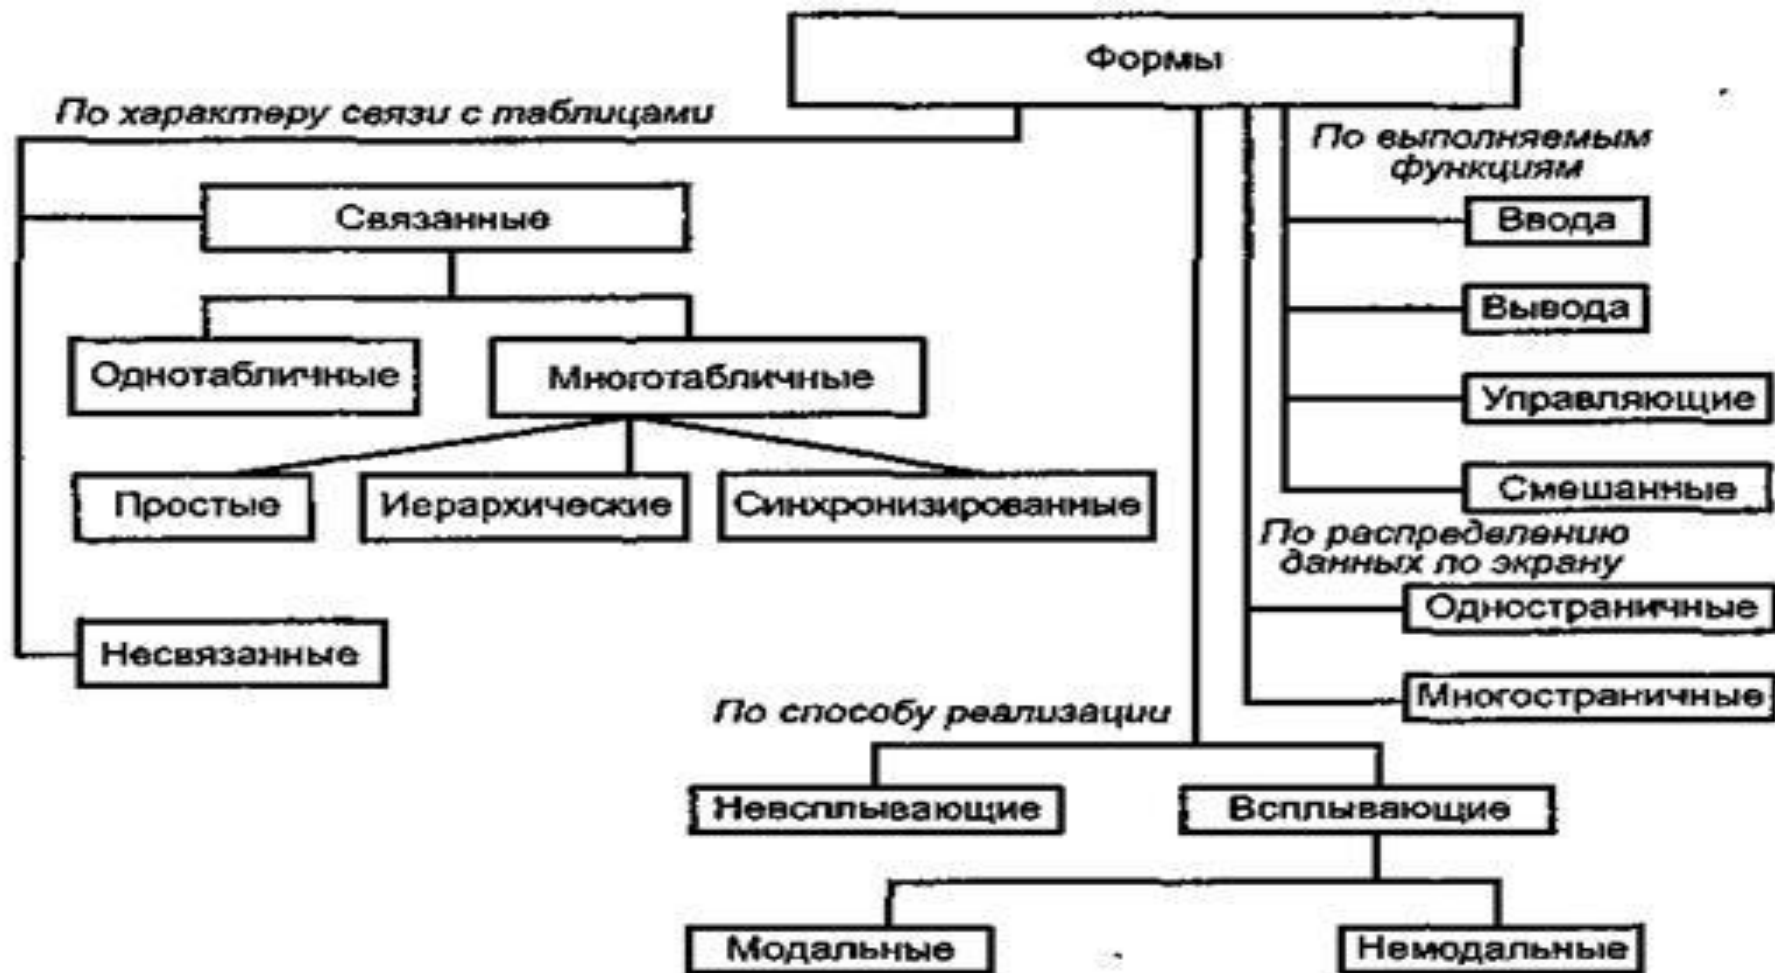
Формы

По характеру связи с таблицами

Связанные

Однотабличные

Многотабличные

Простые

Иерархические

Синхронизированные

Несвязанные

По выполняемым функциям

Ввода

Вывода

Управляющие

Смешанные

По распределению данных ло экрану

Одностраничные

Многостраничные

По способу реализации

Невсплывающие

Всплывающие

Модальные

Немодальные